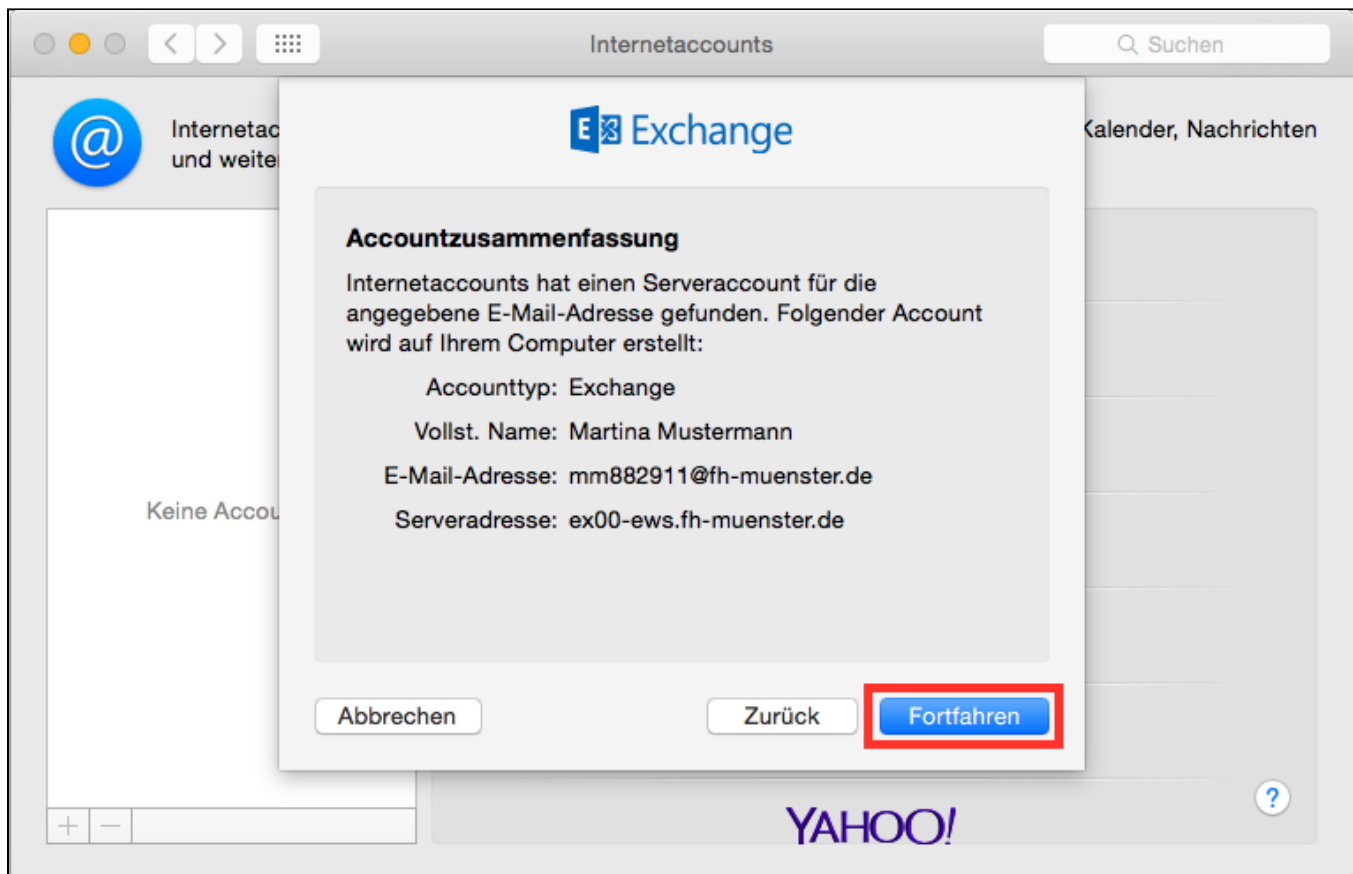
Internetaccounts

Suchen

Internetac
und weiter

Kalender, Nachrichten

Exchange

Accountzusammenfassung

Internetaccounts hat einen Serveraccount für die angegebene E-Mail-Adresse gefunden. Folgender Account wird auf Ihrem Computer erstellt:

| | |
|---|---|
| Accounttyp: | Exchange |
| Vollst. Name: | Martina Mustermann |
| E-Mail-Adresse: | mm882911@fh-muenster.de |
| Serveradresse: | ex00-ews.fh-muenster.de |

Keine Accou

Abbrechen

Zurück

Fortfahren

+ −

?

YAHOO!